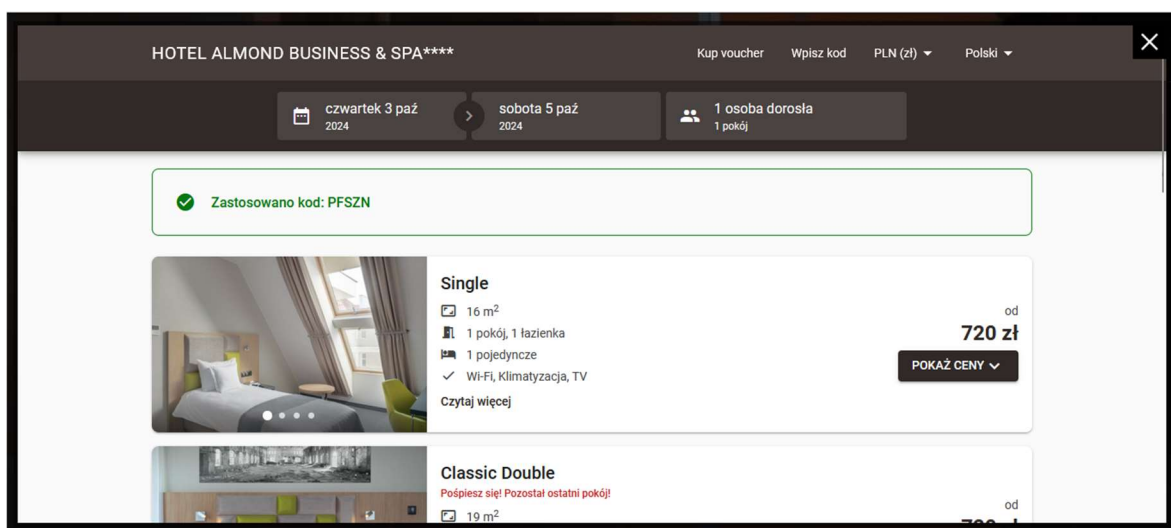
HOTEL ALMOND BUSINESS & SPA****

Kup voucher Wpisz kod PLN (zł) Polski

czwartek 3 paź 2024

sobota 5 paź 2024

1 osoba dorosła 1 pokój

Zastosowano kod: PFSZN

Single

16 m$^2$

1 pokój, 1 łazienka

1 pojedyncze

Wi-Fi, Klimatyzacja, TV

Czytaj więcej

od

720 zł

POKAŻ CENY

Classic Double

Pośpiesz się! Pozostał ostatni pokój!

19 m$^2$

od

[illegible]